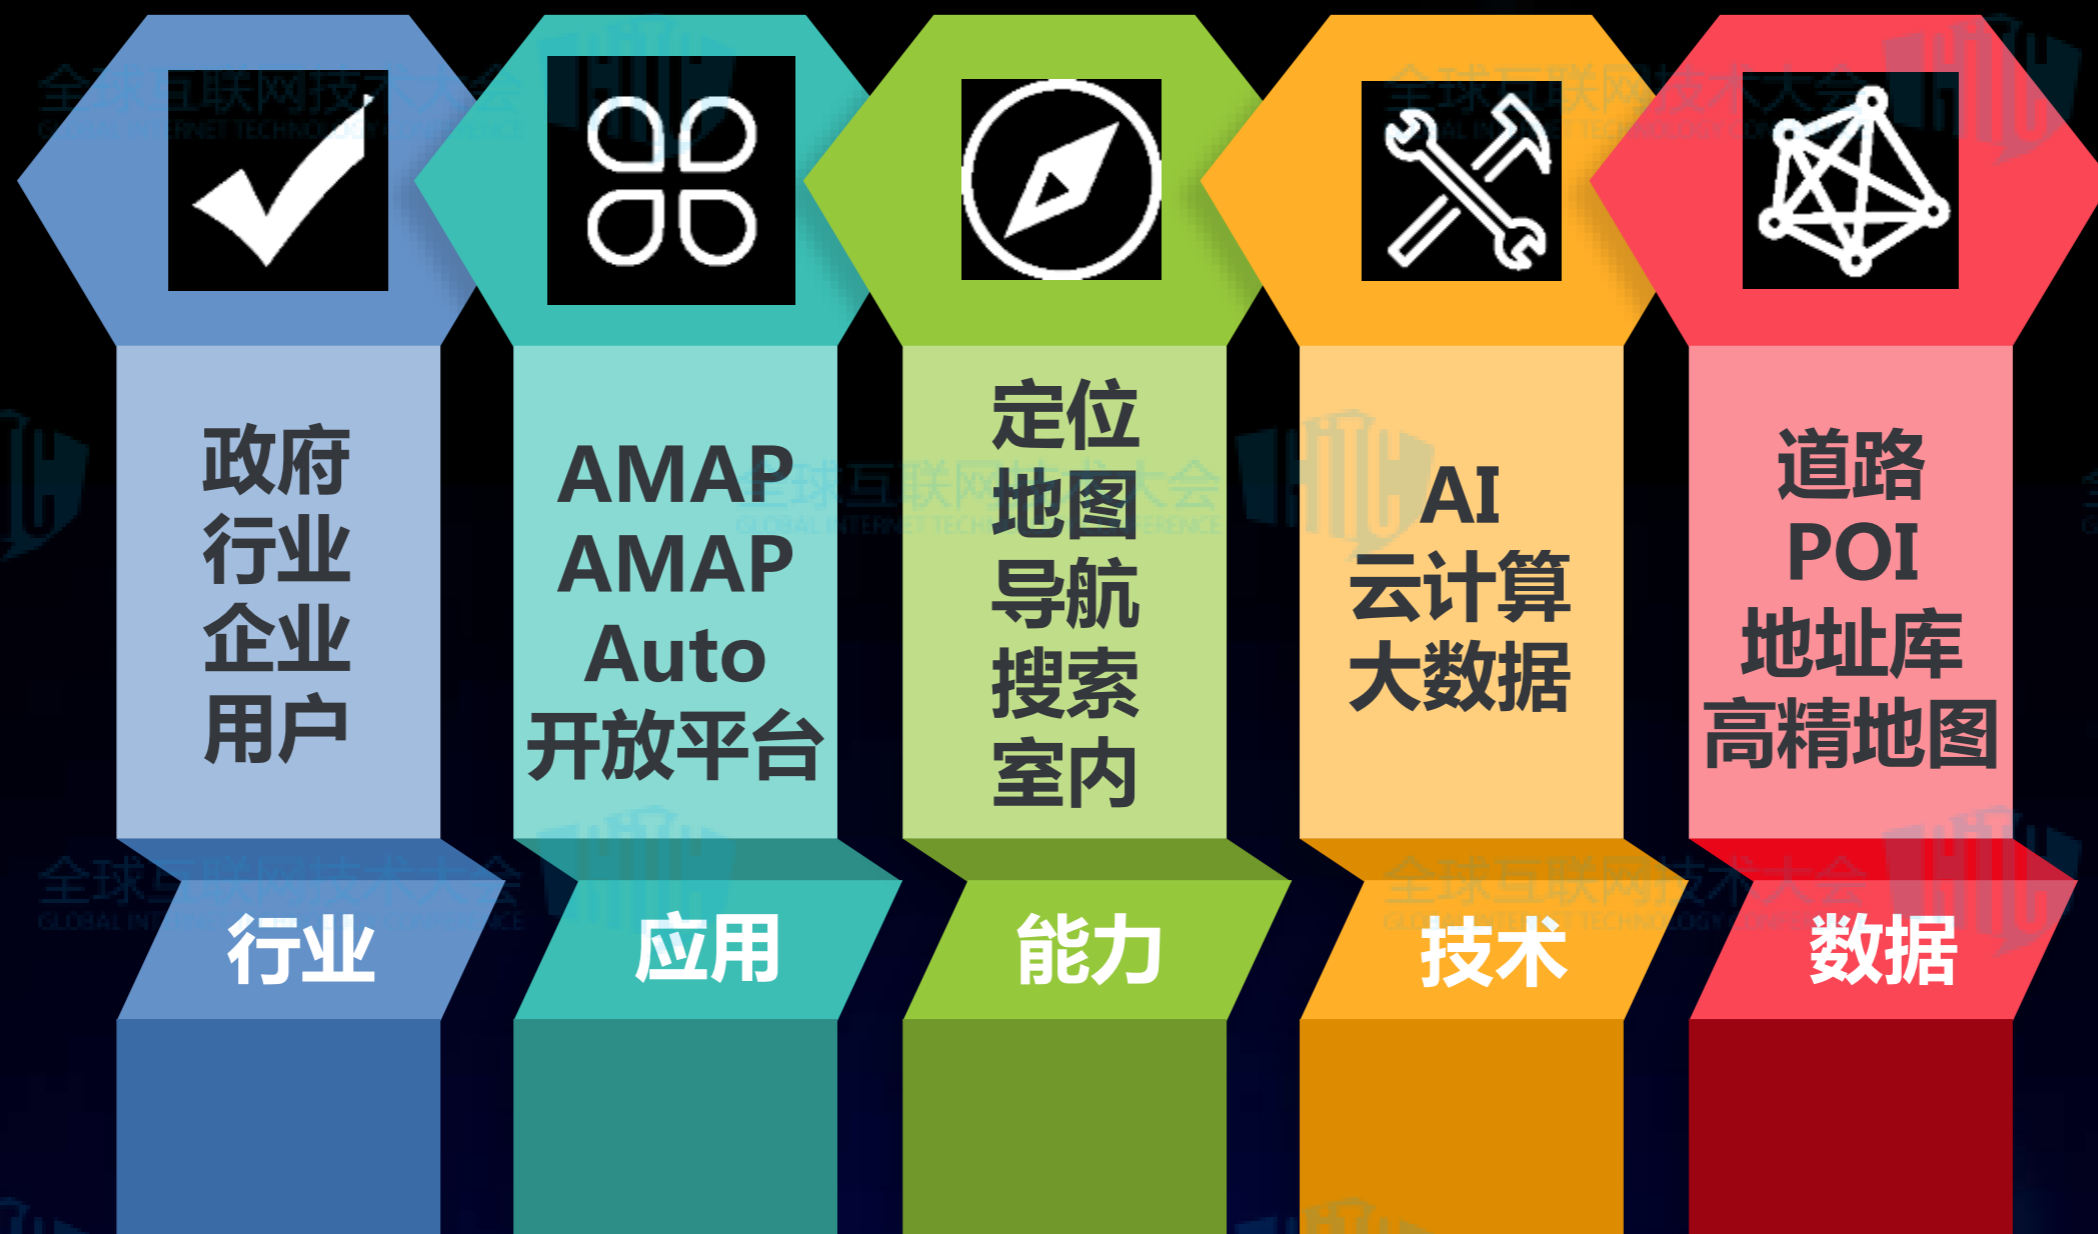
政府
行业
企业
用户

行业

AMAP
AMAP
Auto
开放平台

应用

定位
地图
导航
搜索
室内

能力

AI
云计算
大数据

技术

道路
POI
地址库
高精地图

数据

全球互联网技术大会
GLOBAL INTERNET TECHNOLOGY CONFERENCE